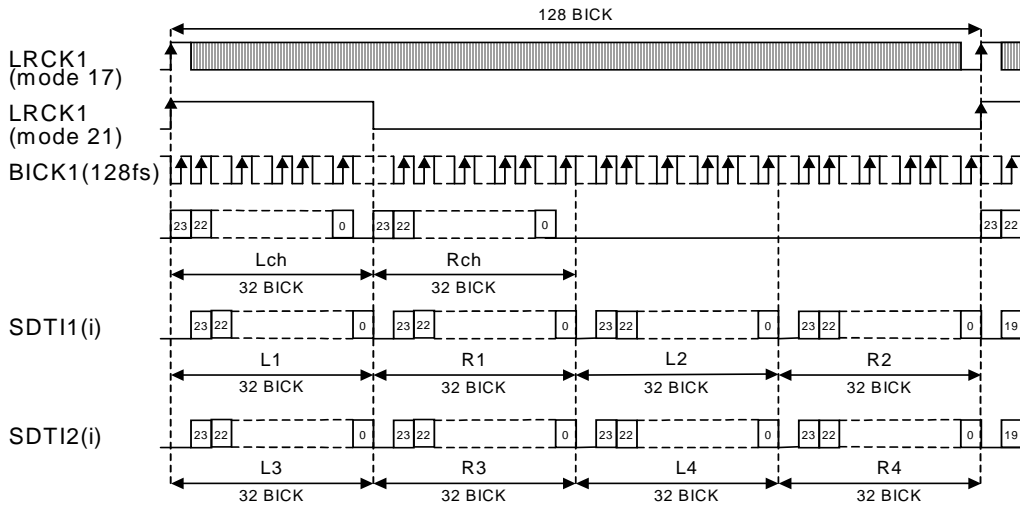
128 BICK

LRCK1 (mode 17)

LRCK1 (mode 21)

BICK1(128fs)

23 22 0 23 22 0 23 22

Lch
32 BICK

Rch
32 BICK

SDTI1(i)

23 22 0 23 22 0 23 22 0 23 22 0 19

L1
32 BICK

R1
32 BICK

L2
32 BICK

R2
32 BICK

SDTI2(i)

23 22 0 23 22 0 23 22 0 23 22 0 19

L3
32 BICK

R3
32 BICK

L4
32 BICK

R4
32 BICK